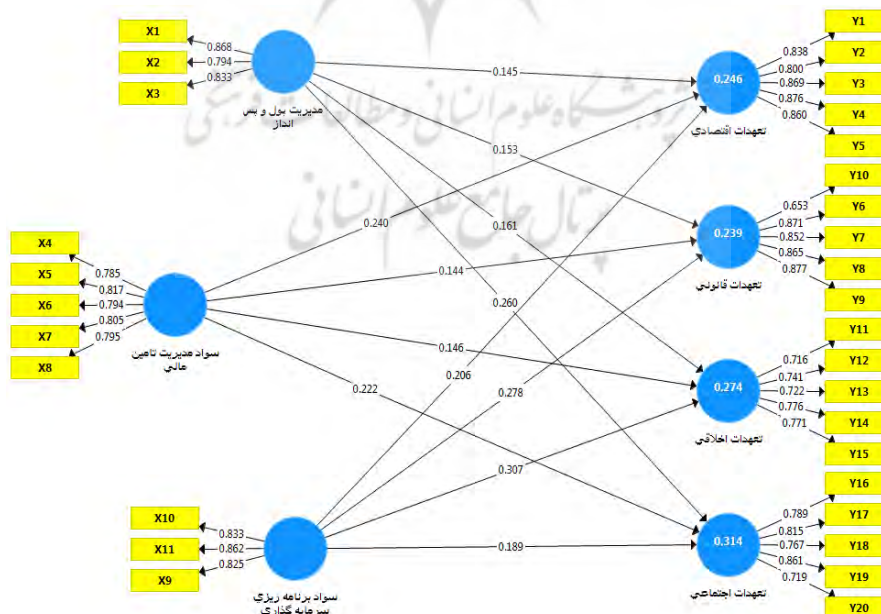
X1
X2
X3
0.868
0.794
0.833
مدیریت پول و پس انداز

X4
X5
X6
X7
X8
0.785
0.817
0.794
0.805
0.795
سواد مدیریت تامین مالی

X10
X11
X9
0.833
0.862
0.825
سواد برنامه ریزی سرمایه گذاری

0.145
0.153
0.161
0.260
0.240
0.144
0.146
0.222
0.206
0.278
0.307
0.189

0.246
تعهدات اقتصادی
0.838
0.800
0.869
0.876
0.860
Y1
Y2
Y3
Y4
Y5

0.239
تعهدات قانونی
0.653
0.871
0.852
0.865
0.877
Y10
Y6
Y7
Y8
Y9

0.274
تعهدات اخلاقی
0.716
0.741
0.722
0.776
0.771
Y11
Y12
Y13
Y14
Y15

0.314
تعهدات اجتماعی
0.789
0.815
0.767
0.861
0.719
Y16
Y17
Y18
Y19
Y20